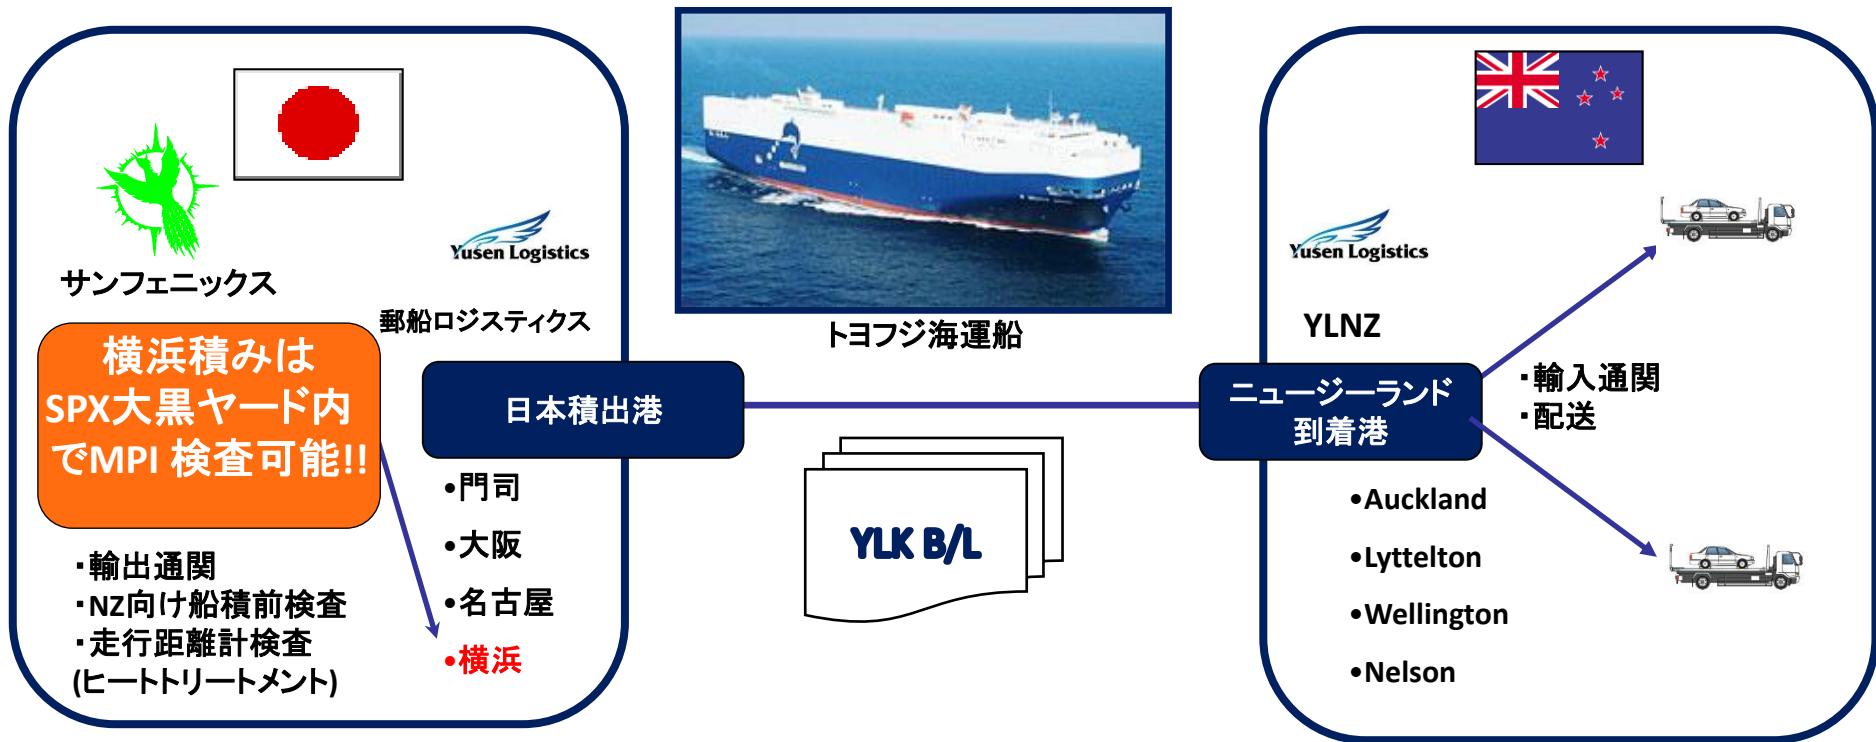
サンフェニックス

Yusen Logistics

郵船ロジスティクス

横浜積みは SPX大黒ヤード内 でMPI 検査可能!!

・輸出通関
・NZ向け船積前検査
・走行距離計検査 (ヒートトリートメント)

日本積出港

•門司
•大阪
•名古屋
•横浜

トヨフジ海運船

YLK B/L

Yusen Logistics

YLNZ

ニュージーランド 到着港

・輸入通関
・配送

•Auckland
•Lyttelton
•Wellington
•Nelson